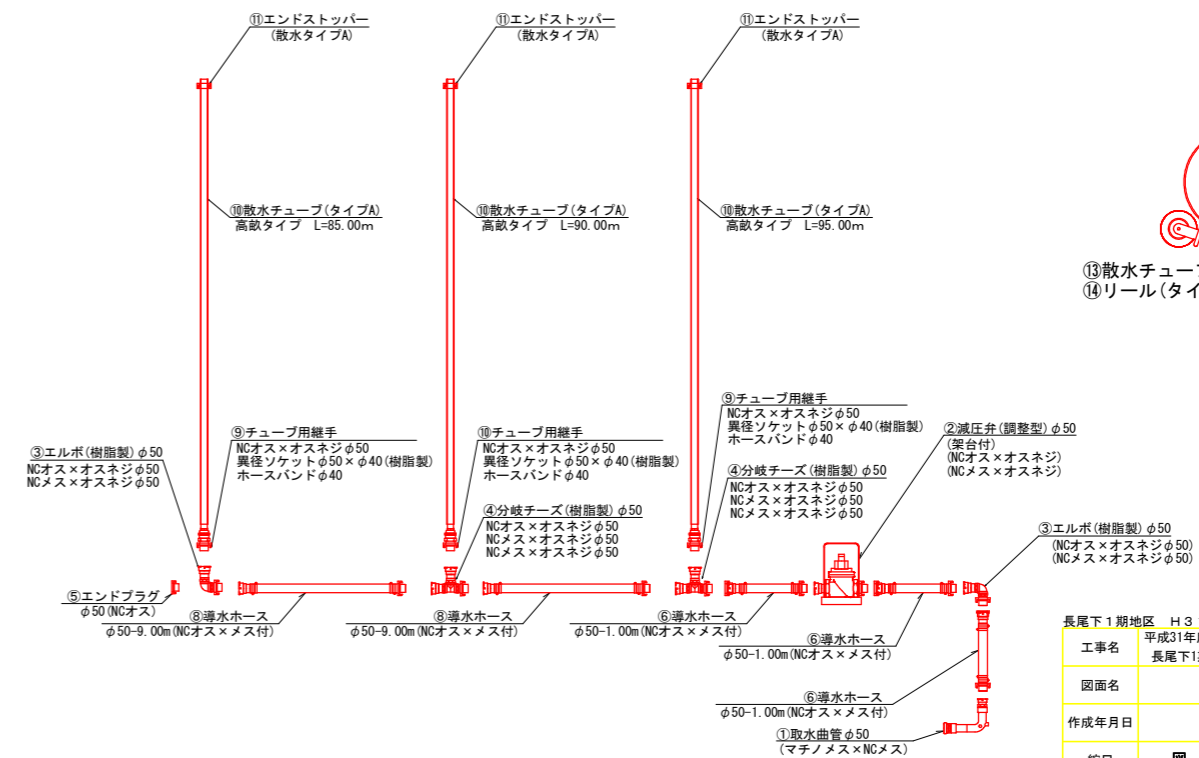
⑪エンドストッパー
(散水タイプA)

⑪エンドストッパー
(散水タイプA)

⑪エンドストッパー
(散水タイプA)

⑩散水チューブ(タイプA)
高畝タイプ L=85.00m

⑩散水チューブ(タイプA)
高畝タイプ L=90.00m

⑩散水チューブ(タイプA)
高畝タイプ L=95.00m

⑬散水チュー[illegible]
⑭リール(タイ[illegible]

⑨チューブ用継手
NCオス×オスネジφ50
異径ソケットφ50×φ40(樹脂製)
ホースバンドφ40

⑨チューブ用継手
NCオス×オスネジφ50
異径ソケットφ50×φ40(樹脂製)
ホースバンドφ40

⑩チューブ用継手
NCオス×オスネジφ50
異径ソケットφ50×φ40(樹脂製)
ホースバンドφ40

②減圧弁(調整型)φ50
(架台付)
(NCオス×オスネジ)
(NCメス×オスネジ)

③エルボ(樹脂製)φ50
NCオス×オスネジφ50
NCメス×オスネジφ50

④分岐チーズ(樹脂製)φ50
NCオス×オスネジφ50
NCメス×オスネジφ50
NCメス×オスネジφ50

④分岐チーズ(樹脂製)φ50
NCオス×オスネジφ50
NCメス×オスネジφ50
NCメス×オスネジφ50

③エルボ(樹脂製)φ50
(NCオス×オスネジφ50)
(NCメス×オスネジφ50)

⑤エンドプラグ
φ50(NCオス)

⑧導水ホース
φ50-9.00m(NCオス×メス付)

⑧導水ホース
φ50-9.00m(NCオス×メス付)

⑥導水ホース
φ50-1.00m(NCオス×メス付)

⑥導水ホース
φ50-1.00m(NCオス×メス付)

⑥導水ホース
φ50-1.00m(NCオス×メス付)

①取水曲管φ50
(マチノメス×NCメス)

長尾下1期地区 H3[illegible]

| 工事名 | 平成31年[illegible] 長尾下1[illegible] |
|---|---|
| 図面名 | |
| 作成年月日 | |
| 縮尺 | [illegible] |